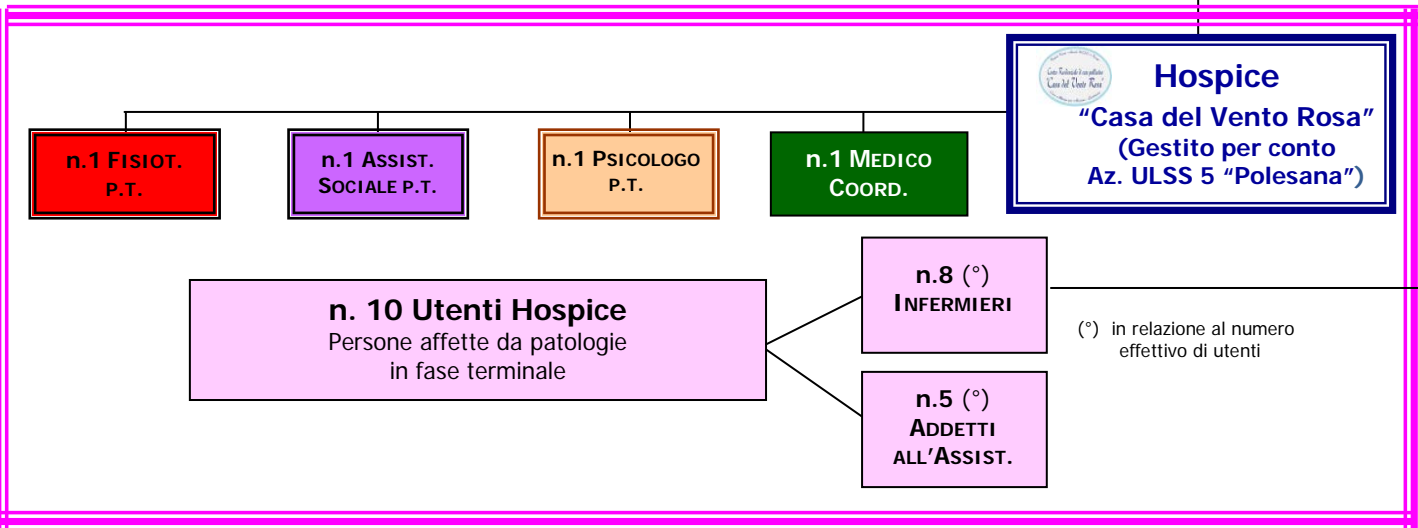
Centro Residenziale di cure palliative
Casa del Vento Rosa

Hospice
"Casa del Vento Rosa"
(Gestito per conto
Az. ULSS 5 "Polesana")

n.1 FISIOT. P.T.

n.1 ASSIST. SOCIALE P.T.

n.1 PSICOLOGO P.T.

n.1 MEDICO COORD.

n. 10 Utenti Hospice
Persone affette da patologie in fase terminale

n.8 (°) INFERMIERI

n.5 (°) ADDETTI ALL'ASSIST.

(°) in relazione al numero effettivo di utenti